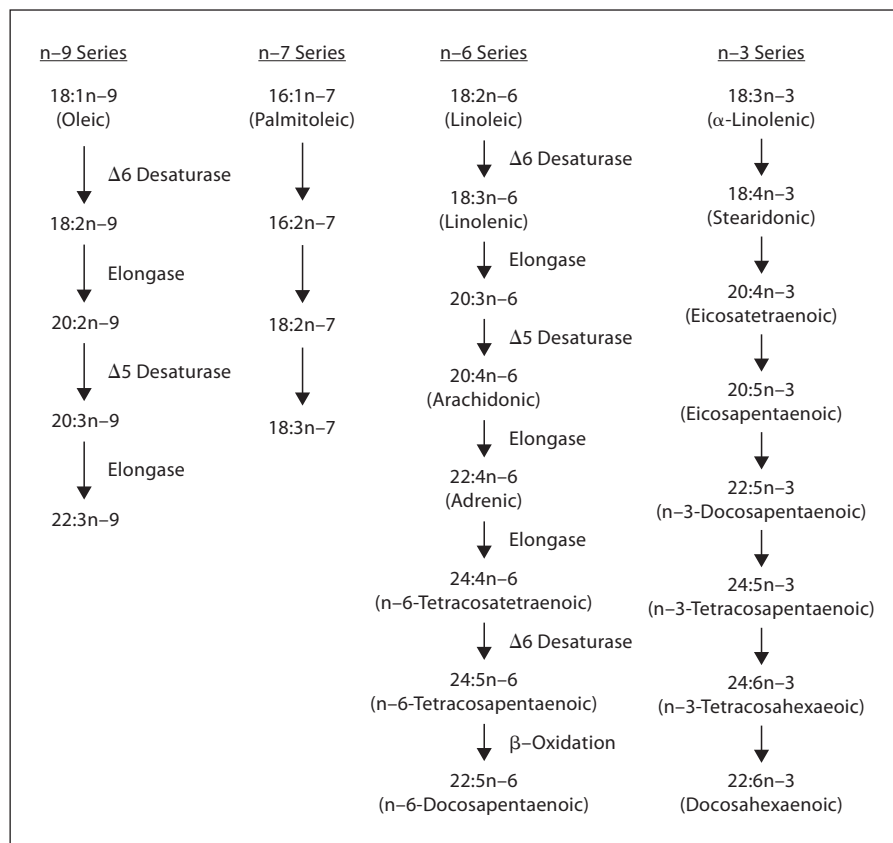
n–9 Series

18:1n–9
(Oleic)

Δ6 Desaturase

18:2n–9

Elongase

20:2n–9

Δ5 Desaturase

20:3n–9

Elongase

22:3n–9

n–7 Series

16:1n–7
(Palmitoleic)

16:2n–7

18:2n–7

18:3n–7

n–6 Series

18:2n–6
(Linoleic)

Δ6 Desaturase

18:3n–6
(Linolenic)

Elongase

20:3n–6

Δ5 Desaturase

20:4n–6
(Arachidonic)

Elongase

22:4n–6
(Adrenic)

Elongase

24:4n–6
(n–6-Tetracosatetraenoic)

Δ6 Desaturase

24:5n–6
(n–6-Tetracosapentaenoic)

β–Oxidation

22:5n–6
(n–6-Docosapentaenoic)

n–3 Series

18:3n–3
(α-Linolenic)

18:4n–3
(Stearidonic)

20:4n–3
(Eicosatetraenoic)

20:5n–3
(Eicosapentaenoic)

22:5n–3
(n–3-Docosapentaenoic)

24:5n–3
(n–3-Tetracosapentaenoic)

24:6n–3
(n–3-Tetracosahexaeoic)

22:6n–3
(Docosahexaenoic)